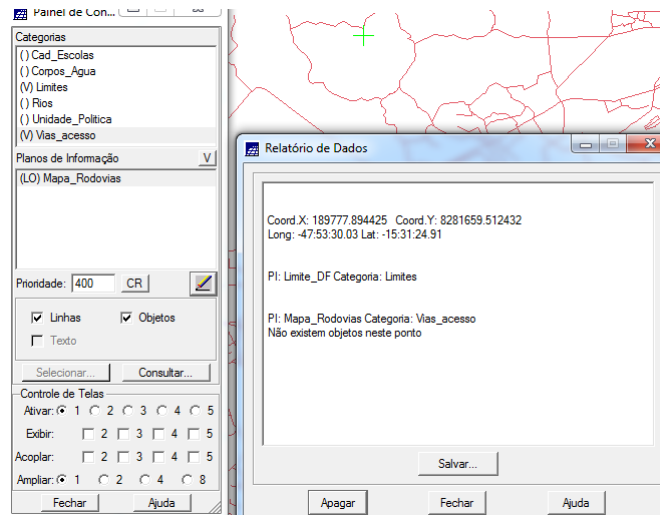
Painel de Con...

Categorias
( ) Cad_Escolas
( ) Corpos_Agua
(V) Limites
( ) Rios
( ) Unidade_Politica
(V) Vias_acesso

Planos de Informação V
(LO) Mapa_Rodovias

Prioridade: 400 CR

Linhas
Objetos
Texto

Selecionar...
Consultar...

Controle de Telas
Ativar: 1 2 3 4 5
Exibir: 2 3 4 5
Acoplar: 2 3 4 5
Ampliar: 1 2 4 8

Fechar
Ajuda

Relatório de Dados

Coord.X: 189777.894425 Coord.Y: 8281659.512432
Long: -47:53:30.03 Lat: -15:31:24.91

PI: Limite_DF Categoria: Limites

PI: Mapa_Rodovias Categoria: Vias_acesso
Não existem objetos neste ponto

Salvar...

Apagar
Fechar
Ajuda